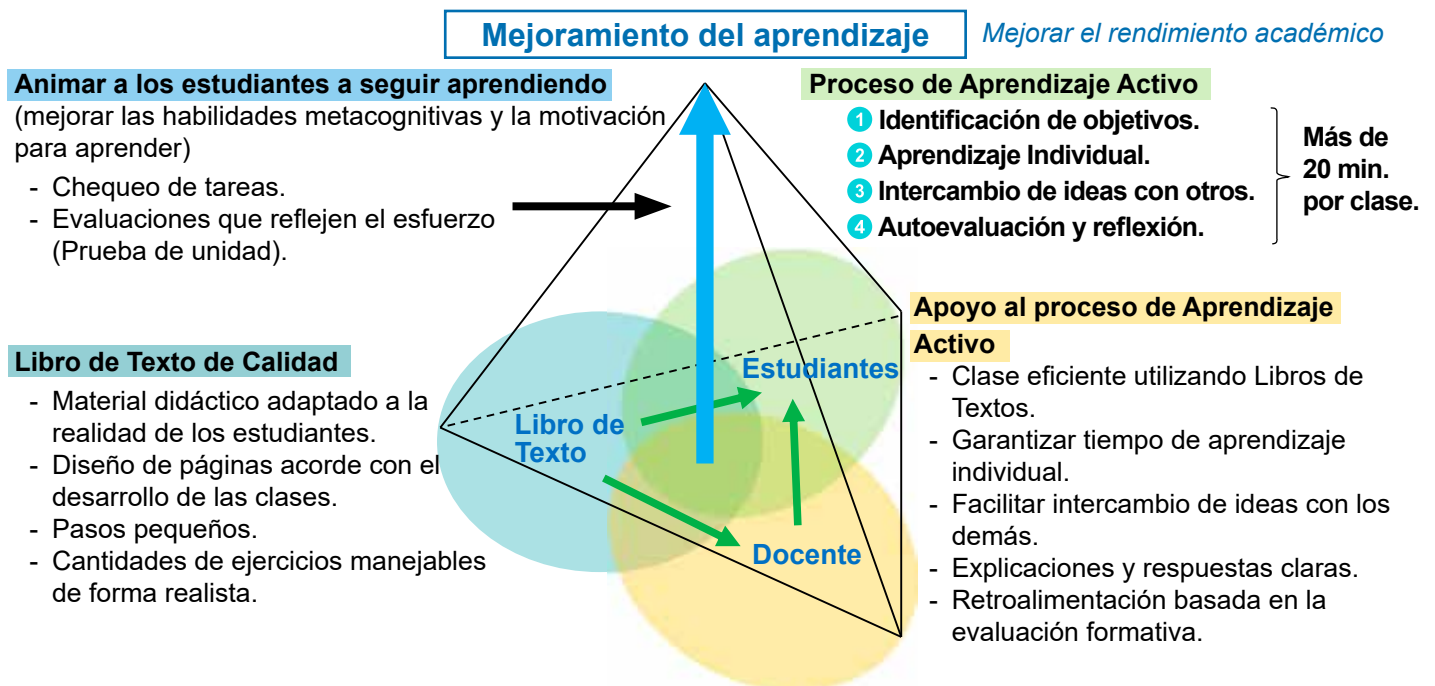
Mejoramiento del aprendizaje

Mejorar el rendimiento académico

Animar a los estudiantes a seguir aprendiendo
(mejorar las habilidades metacognitivas y la motivación para aprender)
- Chequeo de tareas.
- Evaluaciones que reflejen el esfuerzo (Prueba de unidad).

Proceso de Aprendizaje Activo
1 Identificación de objetivos.
2 Aprendizaje Individual.
3 Intercambio de ideas con otros.
4 Autoevaluación y reflexión.

Más de 20 min. por clase.

Libro de Texto de Calidad
- Material didáctico adaptado a la realidad de los estudiantes.
- Diseño de páginas acorde con el desarrollo de las clases.
- Pasos pequeños.
- Cantidades de ejercicios manejables de forma realista.

Estudiantes

Libro de Texto

Docente

Apoyo al proceso de Aprendizaje Activo
- Clase eficiente utilizando Libros de Textos.
- Garantizar tiempo de aprendizaje individual.
- Facilitar intercambio de ideas con los demás.
- Explicaciones y respuestas claras.
- Retroalimentación basada en la evaluación formativa.